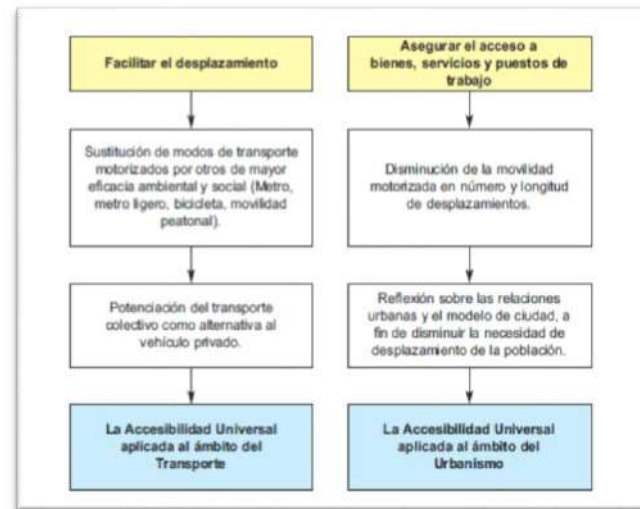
Facilitar el desplazamiento

Sustitución de modos de transporte motorizados por otros de mayor eficacia ambiental y social (Metro, metro ligero, bicicleta, movilidad peatonal).

Potenciación del transporte colectivo como alternativa al vehículo privado.

La Accesibilidad Universal aplicada al ámbito del Transporte

Asegurar el acceso a bienes, servicios y puestos de trabajo

Disminución de la movilidad motorizada en número y longitud de desplazamientos.

Reflexión sobre las relaciones urbanas y el modelo de ciudad, a fin de disminuir la necesidad de desplazamiento de la población.

La Accesibilidad Universal aplicada al ámbito del Urbanismo